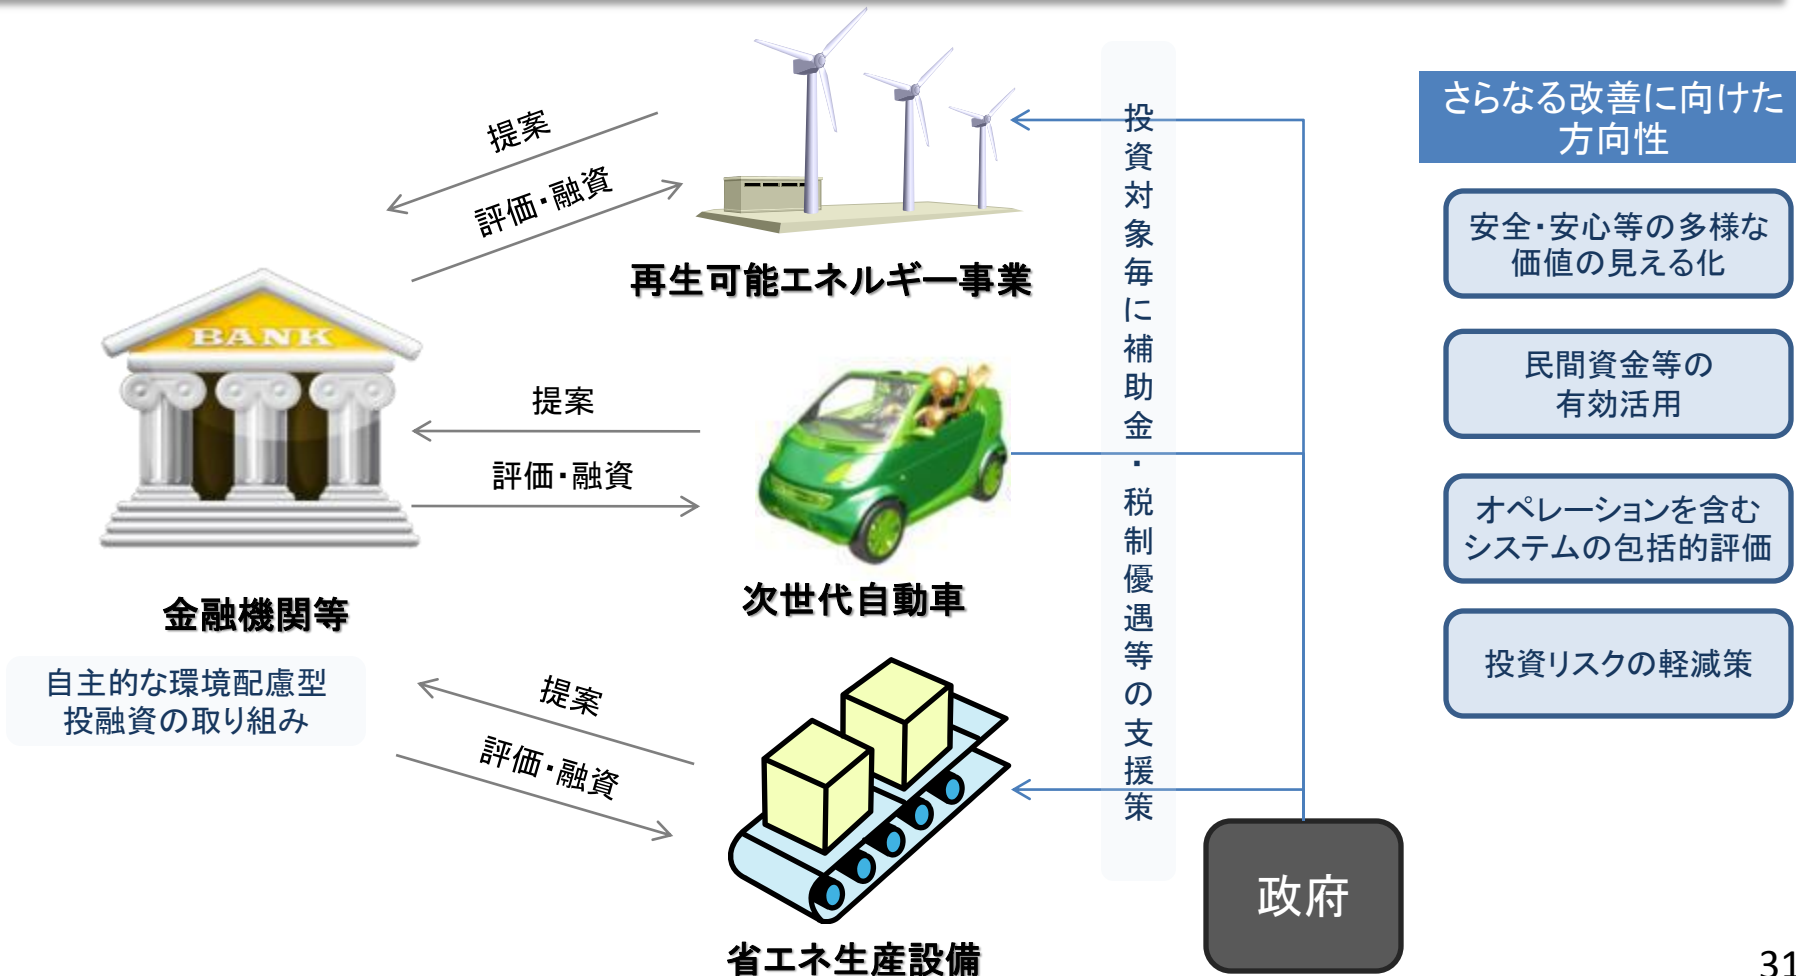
提案

評価・融資

再生可能エネルギー事業

BANK

提案

評価・融資

次世代自動車

金融機関等

自主的な環境配慮型
投融資の取り組み

提案

評価・融資

省エネ生産設備

投資対象毎に補助金・税制優遇等の支援策

政府

さらなる改善に向けた方向性

安全・安心等の多様な価値の見える化

民間資金等の有効活用

オペレーションを含むシステムの包括的評価

投資リスクの軽減策

31